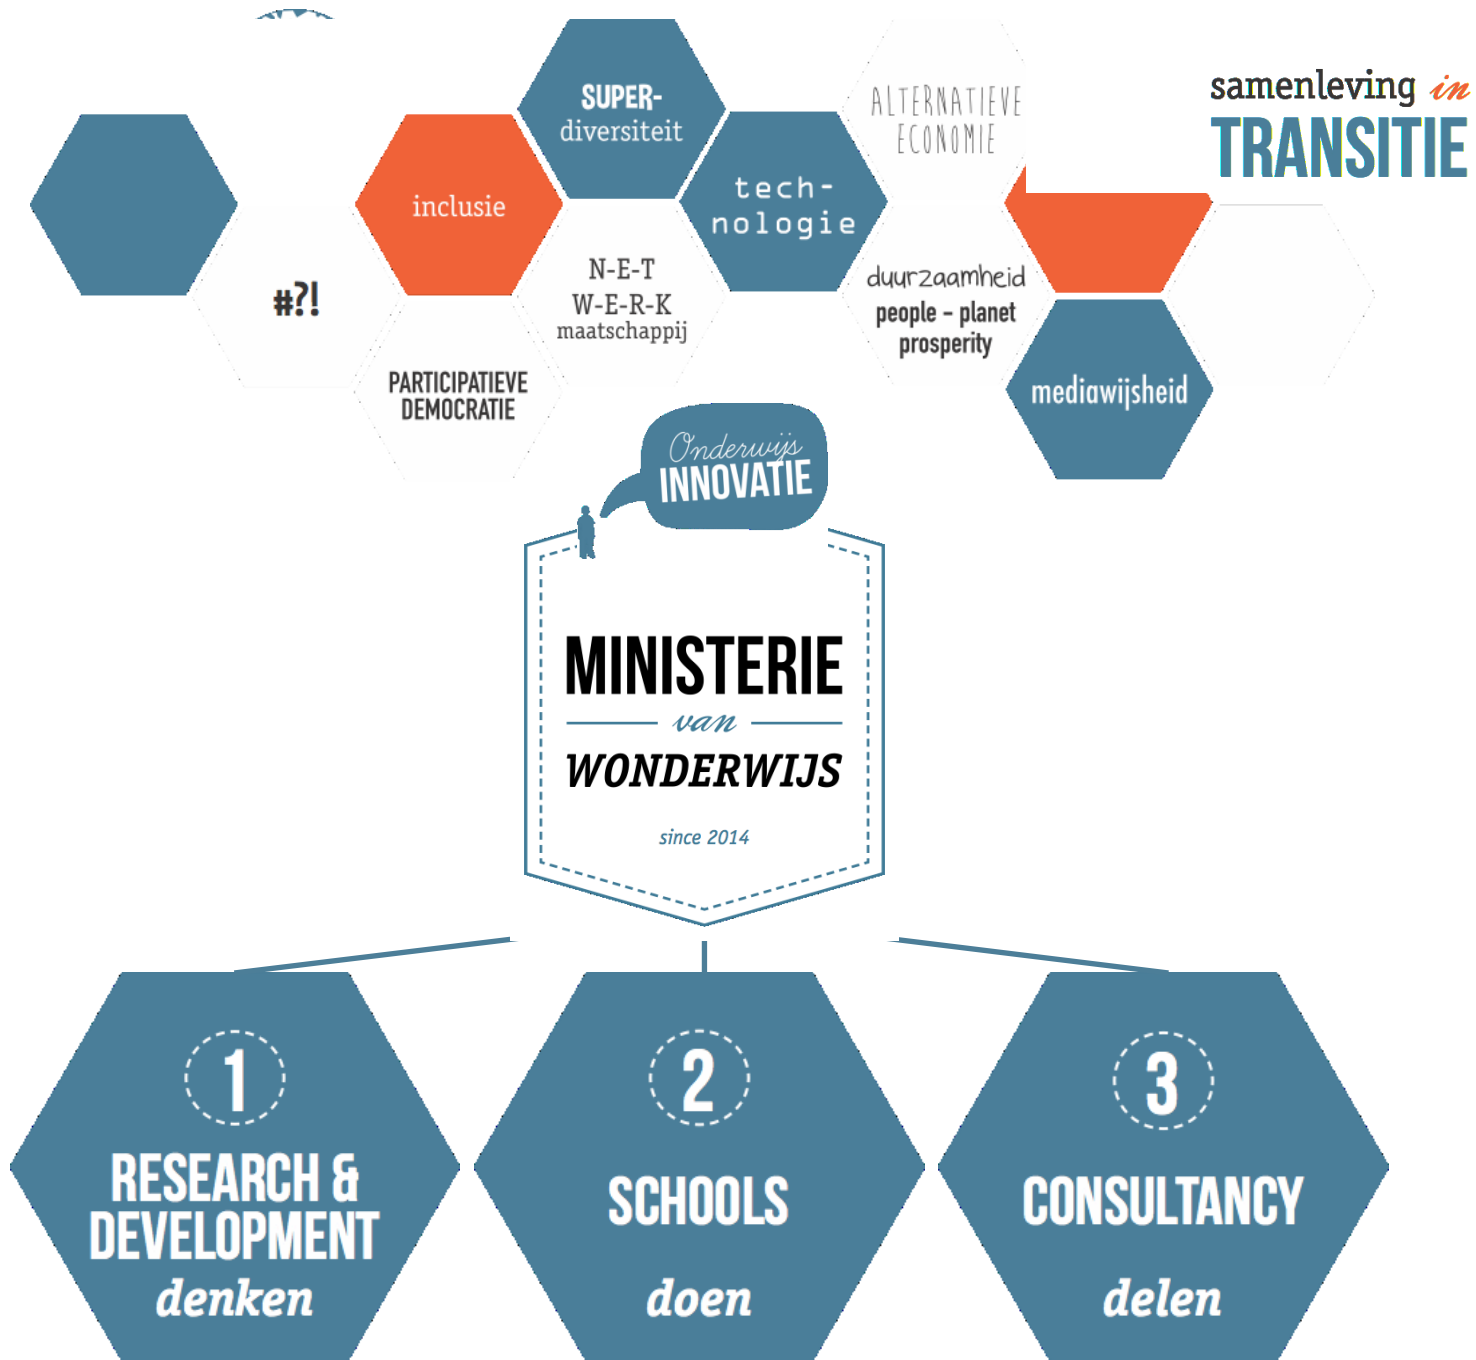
SUPER-
diversiteit

ALTERNATIEVE
ECONOMIE

samenleving in
TRANSITIE

inclusie

tech-
nologie

#?!

N-E-T
W-E-R-K
maatschappij

duurzaamheid
people - planet
prosperity

PARTICIPATIEVE
DEMOCRATIE

mediawijsheid

Onderwijs
INNOVATIE

MINISTERIE
van
WONDERWIJS
since 2014

1
RESEARCH &
DEVELOPMENT
denken

2
SCHOOLS
doen

3
CONSULTANCY
delen